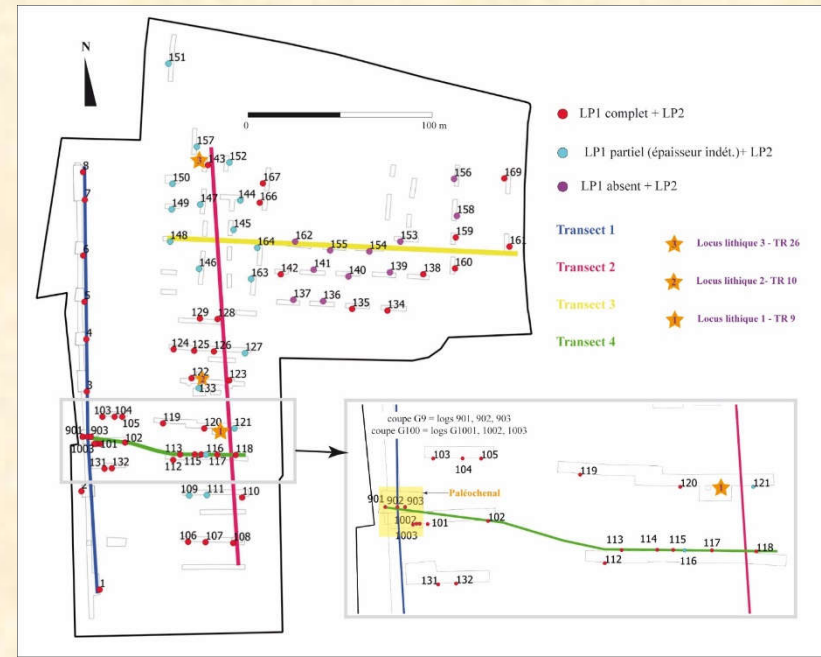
N

0

100 m

LP1 complet + LP2

LP1 partiel (épaisseur indét.)+ LP2

LP1 absent + LP2

Transect 1

Transect 2

Transect 3

Transect 4

Locus lithique 3 - TR 26

Locus lithique 2- TR 10

Locus lithique 1 - TR 9

151
157
143
152
167
169
156
150
147
144
166
149
145
158
148
164
162
155
154
153
159
161
146
163
142
141
140
139
138
160
137
136
135
134
129
128
124
125
126
127
122
123
133
8
7
6
5
4
3
103
104
105
119
120
121
901
903
1003
101
102
113
116
118
112
115
117
131
132
109
111
110
106
107
108
1

coupe G9 = logs 901, 902, 903
coupe G100 = logs G1001, 1002, 1003

Paléochenal

103
104
105
119
120
121
901
902
903
1002
101
102
1003
113
114
115
117
118
112
116
131
132